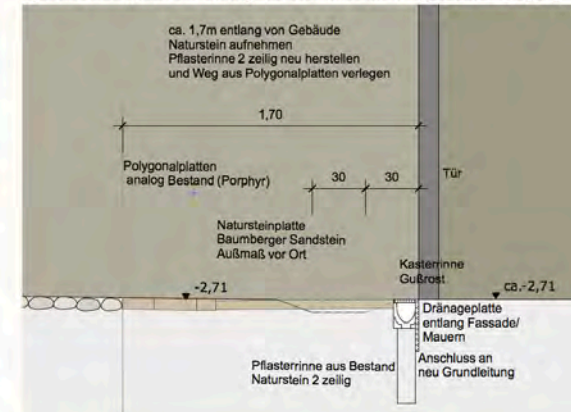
ca. 1,7m entlang von Gebäude
Naturstein aufnehmen
Pflasterinne 2 zeilig neu herstellen
und Weg aus Polygonalplatten verlegen

1,70

Polygonalplatten
analog Bestand (Porphyr)

30

30

Tür

Natursteinplatte
Baumberger Sandstein
Außmaß vor Ort

Kastenrinne
Gußrost

-2,71

ca.-2,71

Dränageplatte
entlang Fassade/
Mauern

Anschluss an
neu Grundleitung

Pflasterinne aus Bestand
Naturstein 2 zeilig